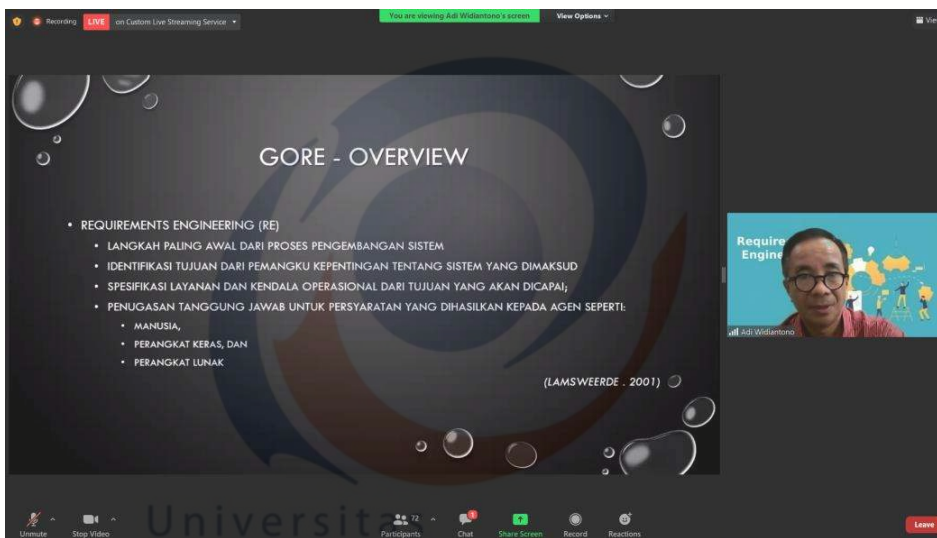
Recording LIVE on Custom Live Streaming Service

You are viewing Adi Widiantono's screen

View Options

View

GORE - OVERVIEW

• REQUIREMENTS ENGINEERING (RE)

• LANGKAH PALING AWAL DARI PROSES PENGEMBANGAN SISTEM

• IDENTIFIKASI TUJUAN DARI PEMANGKU KEPENTINGAN TENTANG SISTEM YANG DIMAKSUD

• SPESIFIKASI LAYANAN DAN KENDALA OPERASIONAL DARI TUJUAN YANG AKAN DICAPAI;

• PENUGASAN TANGGUNG JAWAB UNTUK PERSYARATAN YANG DIHASILKAN KEPADA AGEN SEPERTI:

• MANUSIA,

• PERANGKAT KERAS, DAN

• PERANGKAT LUNAK

(LAMSWEERDE . 2001)

Require
Engine

Adi Widiantono

Universita

Unmute Stop Video Participants 72 Chat Share Screen Record Reactions Leave